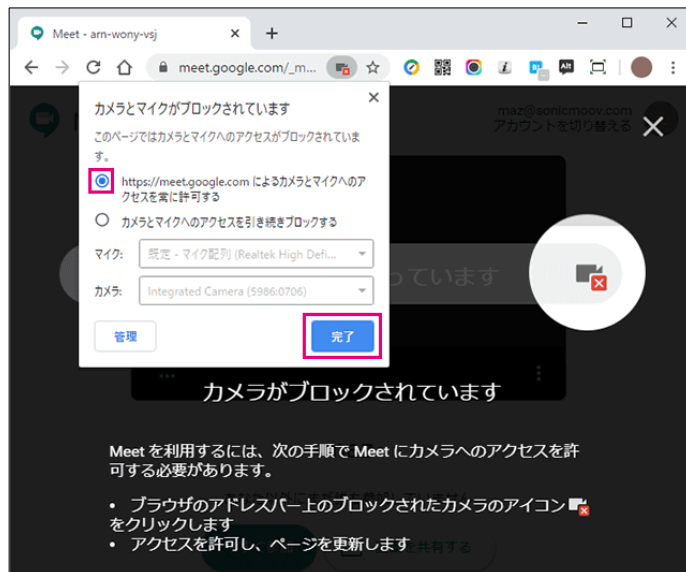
Meet - arn-wony-vsj

meet.google.com/_m...

カメラとマイクがブロックされています

このページではカメラとマイクへのアクセスがブロックされています。

https://meet.google.com によるカメラとマイクへのアクセスを常に許可する

カメラとマイクへのアクセスを引き続きブロックする

マイク: 既定 - マイク配列 (Realtek High Defi...

カメラ: Integrated Camera (5986:0706)

管理

完了

maz@sonicmoov.com
アカウントを切り替える

っています

カメラがブロックされています

Meet を利用するには、次の手順で Meet にカメラへのアクセスを許可する必要があります。

• ブラウザのアドレスバー上のブロックされたカメラのアイコン をクリックします
• アクセスを許可し、ページを更新します